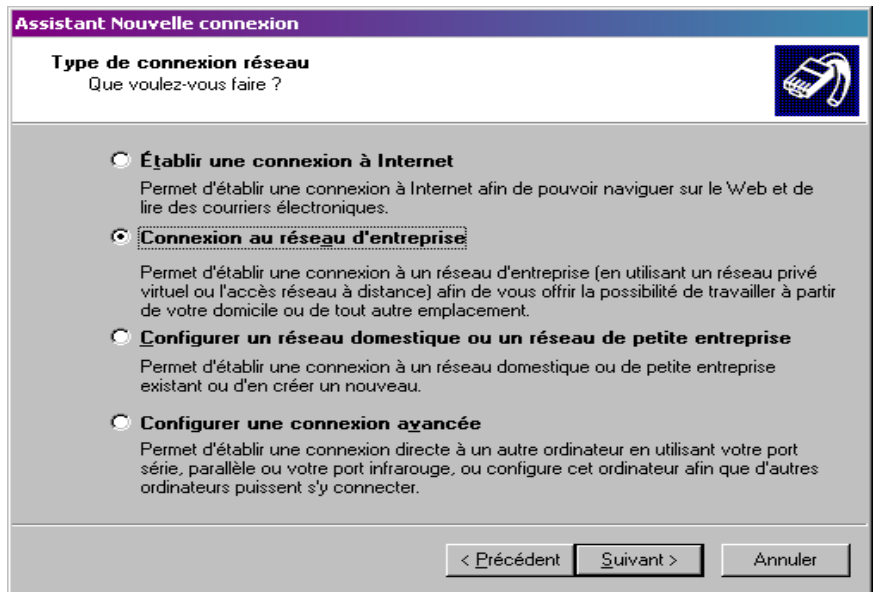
Assistant Nouvelle connexion

Type de connexion réseau
Que voulez-vous faire ?

Établir une connexion à Internet

Permet d'établir une connexion à Internet afin de pouvoir naviguer sur le Web et de lire des courriers électroniques.

Connexion au réseau d'entreprise

Permet d'établir une connexion à un réseau d'entreprise (en utilisant un réseau privé virtuel ou l'accès réseau à distance) afin de vous offrir la possibilité de travailler à partir de votre domicile ou de tout autre emplacement.

Configurer un réseau domestique ou un réseau de petite entreprise

Permet d'établir une connexion à un réseau domestique ou de petite entreprise existant ou d'en créer un nouveau.

Configurer une connexion avancée

Permet d'établir une connexion directe à un autre ordinateur en utilisant votre port série, parallèle ou votre port infrarouge, ou configure cet ordinateur afin que d'autres ordinateurs puissent s'y connecter.

< Précédent | Suivant > | Annuler